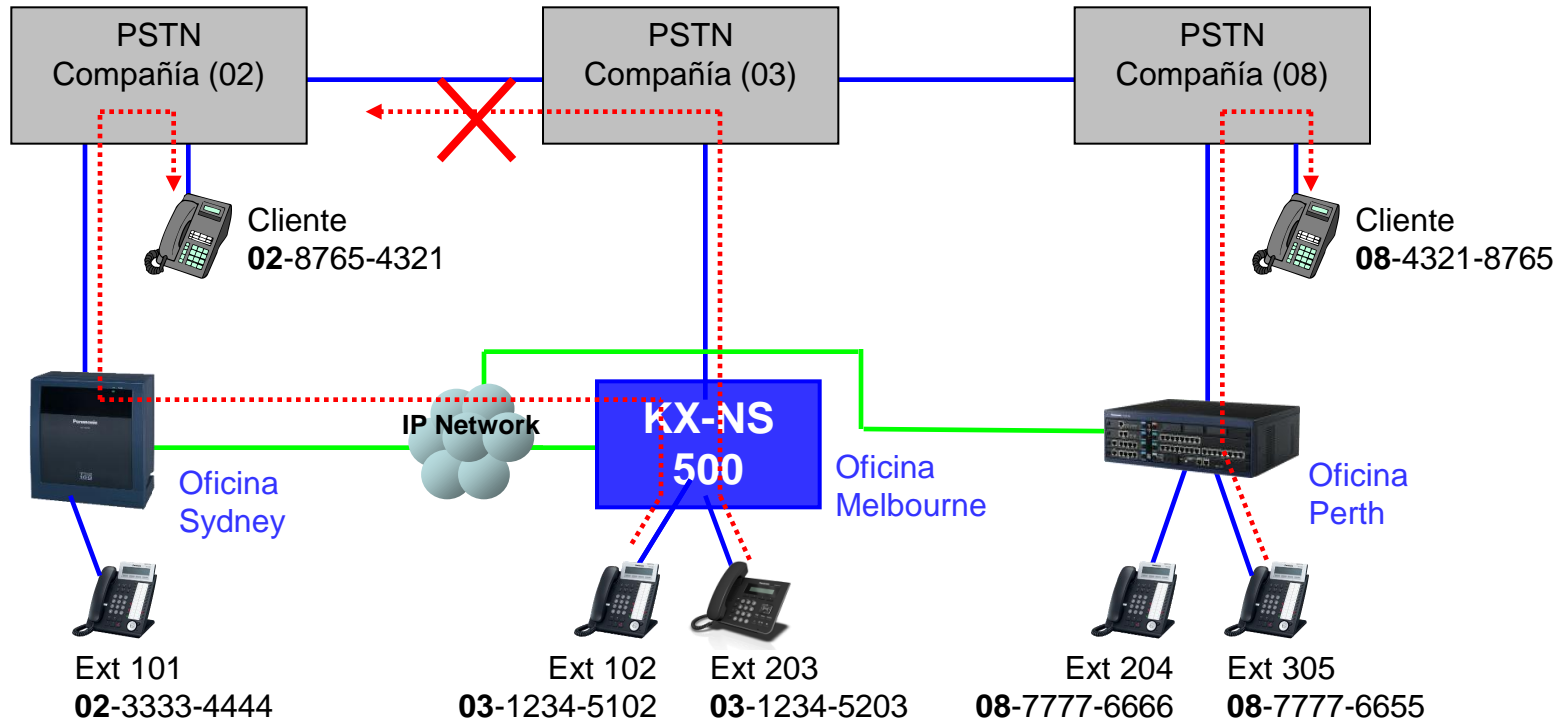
PSTN
Compañía (02)

PSTN
Compañía (03)

PSTN
Compañía (08)

Cliente
**02**-8765-4321

Cliente
**08**-4321-8765

IP Network

KX-NS
500

Oficina
Sydney

Oficina
Melbourne

Oficina
Perth

Ext 101
**02**-3333-4444

Ext 102
**03**-1234-5102

Ext 203
**03**-1234-5203

Ext 204
**08**-7777-6666

Ext 305
**08**-7777-6655